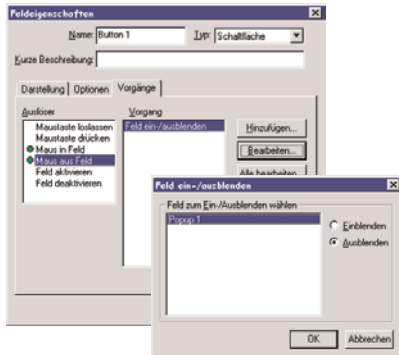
Feldeigenschaften

Name: Button 1
Typ: Schaltfläche
Kurze Beschreibung:

Darstellung | Optionen | Vorgänge

Auslöser
Maustaste loslassen
Maustaste drücken
Maus in Feld
Maus aus Feld
Feld aktivieren
Feld deaktivieren

Vorgang
Feld ein-/ausblenden

Hinzufügen...
Bearbeiten...
Alle bearbeiten

Feld ein-/ausblenden

Feld zum Ein-/Ausblenden wählen
Popup 1

Einblenden
Ausblenden

OK
Abbrechen